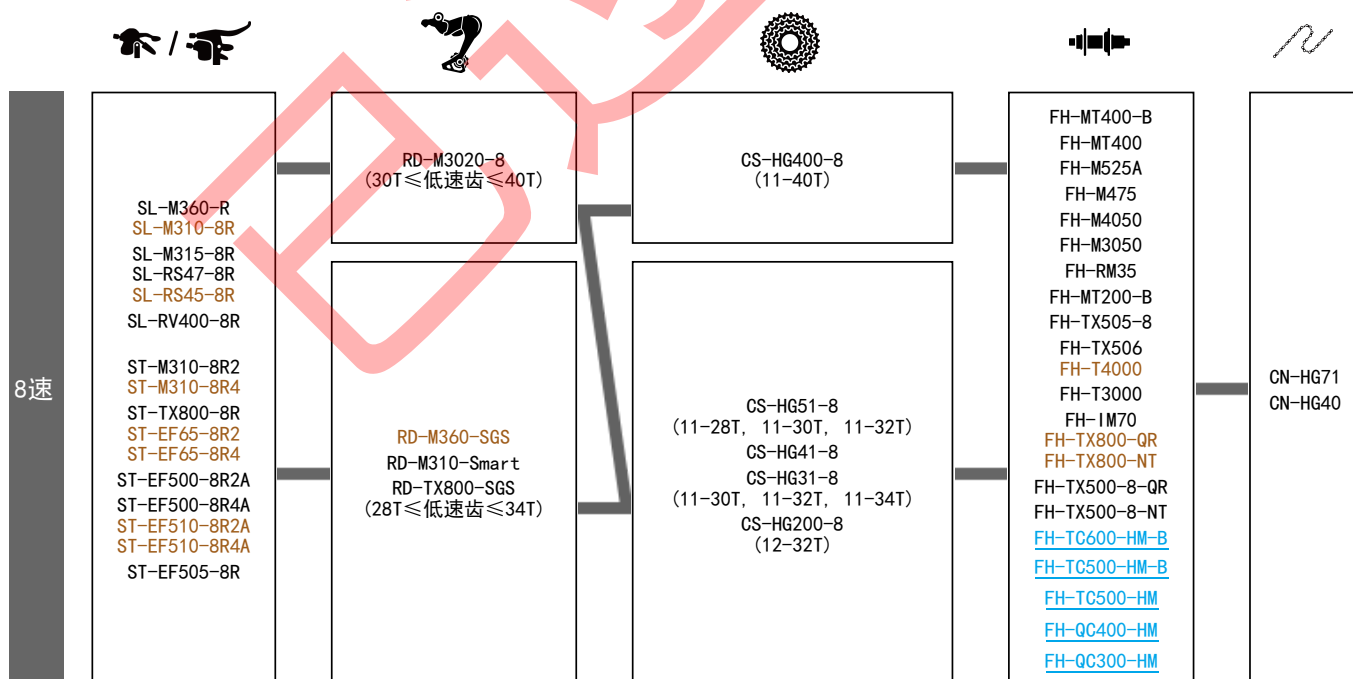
8速

SL-M360-R
SL-M310-8R
SL-M315-8R
SL-RS47-8R
SL-RS45-8R
SL-RV400-8R

ST-M310-8R2
ST-M310-8R4
ST-TX800-8R
ST-EF65-8R2
ST-EF65-8R4
ST-EF500-8R2A
ST-EF500-8R4A
ST-EF510-8R2A
ST-EF510-8R4A
ST-EF505-8R

RD-M3020-8
(30T≤低速齿≤40T)

RD-M360-SGS
RD-M310-Smart
RD-TX800-SGS
(28T≤低速齿≤34T)

CS-HG400-8
(11-40T)

CS-HG51-8
(11-28T, 11-30T, 11-32T)
CS-HG41-8
CS-HG31-8
(11-30T, 11-32T, 11-34T)
CS-HG200-8
(12-32T)

FH-MT400-B
FH-MT400
FH-M525A
FH-M475
FH-M4050
FH-M3050
FH-RM35
FH-MT200-B
FH-TX505-8
FH-TX506
FH-T4000
FH-T3000
FH-IM70
FH-TX800-QR
FH-TX800-NT
FH-TX500-8-QR
FH-TX500-8-NT
FH-TC600-HM-B
FH-TC500-HM-B
FH-TC500-HM
FH-QC400-HM
FH-QC300-HM

CN-HG71
CN-HG40